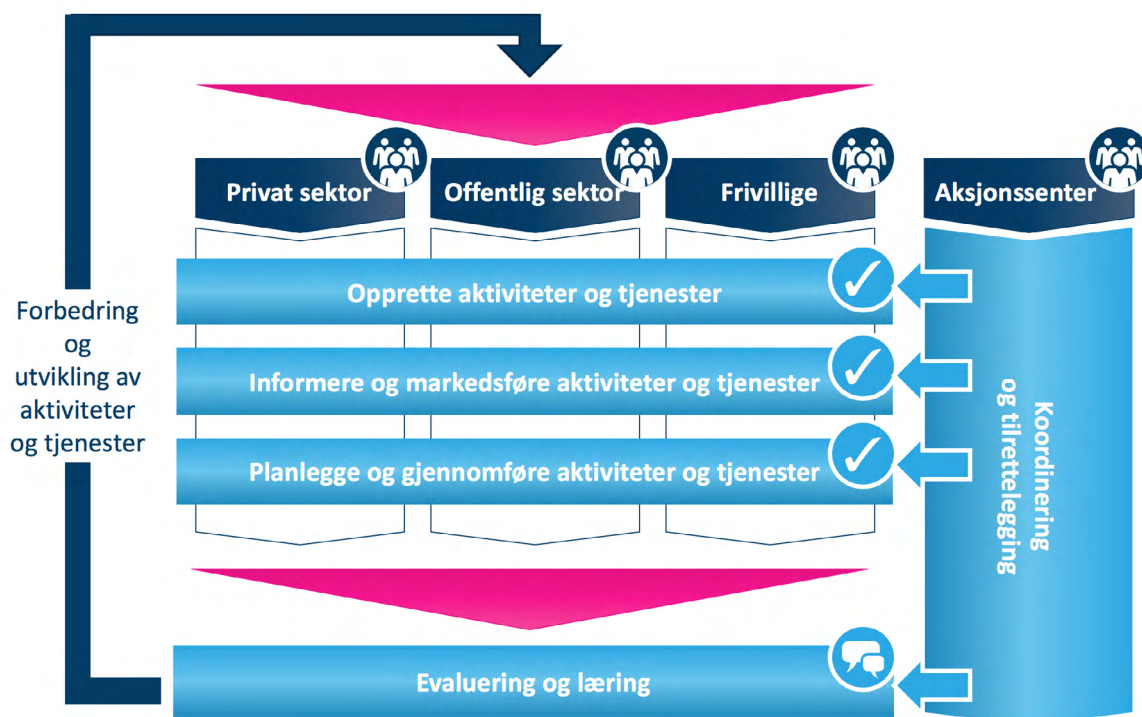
Privat sektor

Offentlig sektor

Frivillige

Aksjonssenter

Opprette aktiviteter og tjenester

Informere og markedsføre aktiviteter og tjenester

Planlegge og gjennomføre aktiviteter og tjenester

Forbedring og utvikling av aktiviteter og tjenester

Koordinering og tilrettelegging

Evaluering og læring